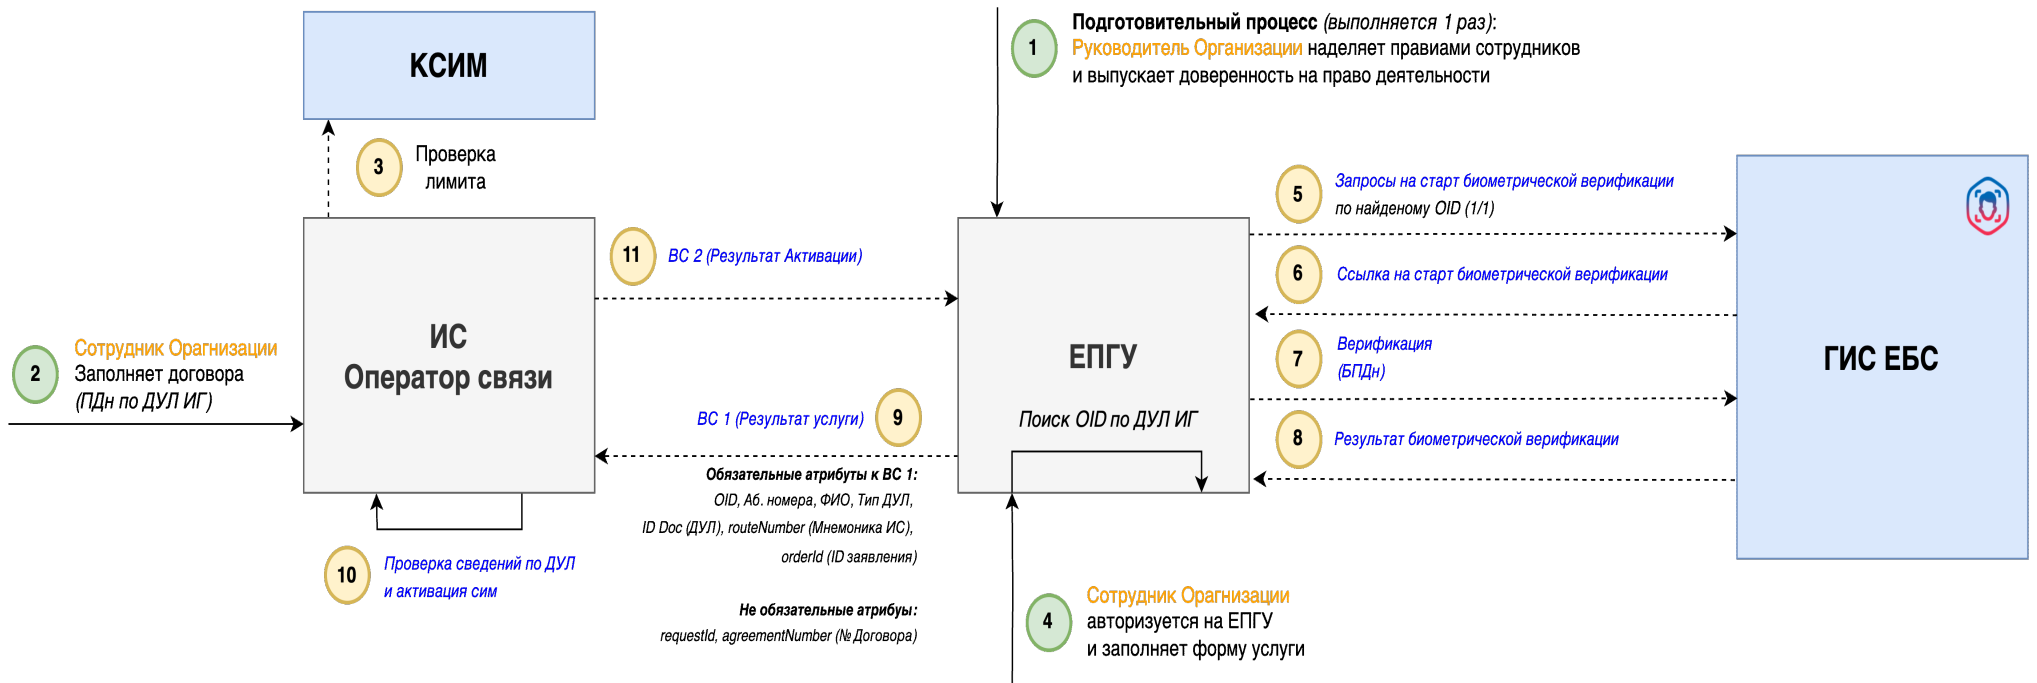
КСИМ

3 Проверка лимита

1 Подготовительный процесс (выполняется 1 раз):
Руководитель Организации наделяет правиами сотрудников и выпускает доверенность на право деятельности

5 Запросы на старт биометрической верификации по найденому OID (1/1)

6 Ссылка на старт биометрической верификации

7 Верификация (БПДн)

8 Результат биометрической верификации

ГИС ЕБС

11 ВС 2 (Результат Активации)

ИС
Оператор связи

ЕПГУ

Поиск OID по ДУЛ ИГ

2 Сотрудник Огрганизации
Заполняет договора
(ПДн по ДУЛ ИГ)

ВС 1 (Результат услуги) 9

Обязательные атрибуты к ВС 1:
OID, Аб. номера, ФИО, Тип ДУЛ, ID Doc (ДУЛ), routeNumber (Мнемоника ИС), orderId (ID заявления)

Не обязательные атрибуы:
requestId, agreementNumber (№ Договора)

10 Проверка сведений по ДУЛ и активация сим

4 Сотрудник Огрганизации
авторизуется на ЕПГУ
и заполняет форму услуги